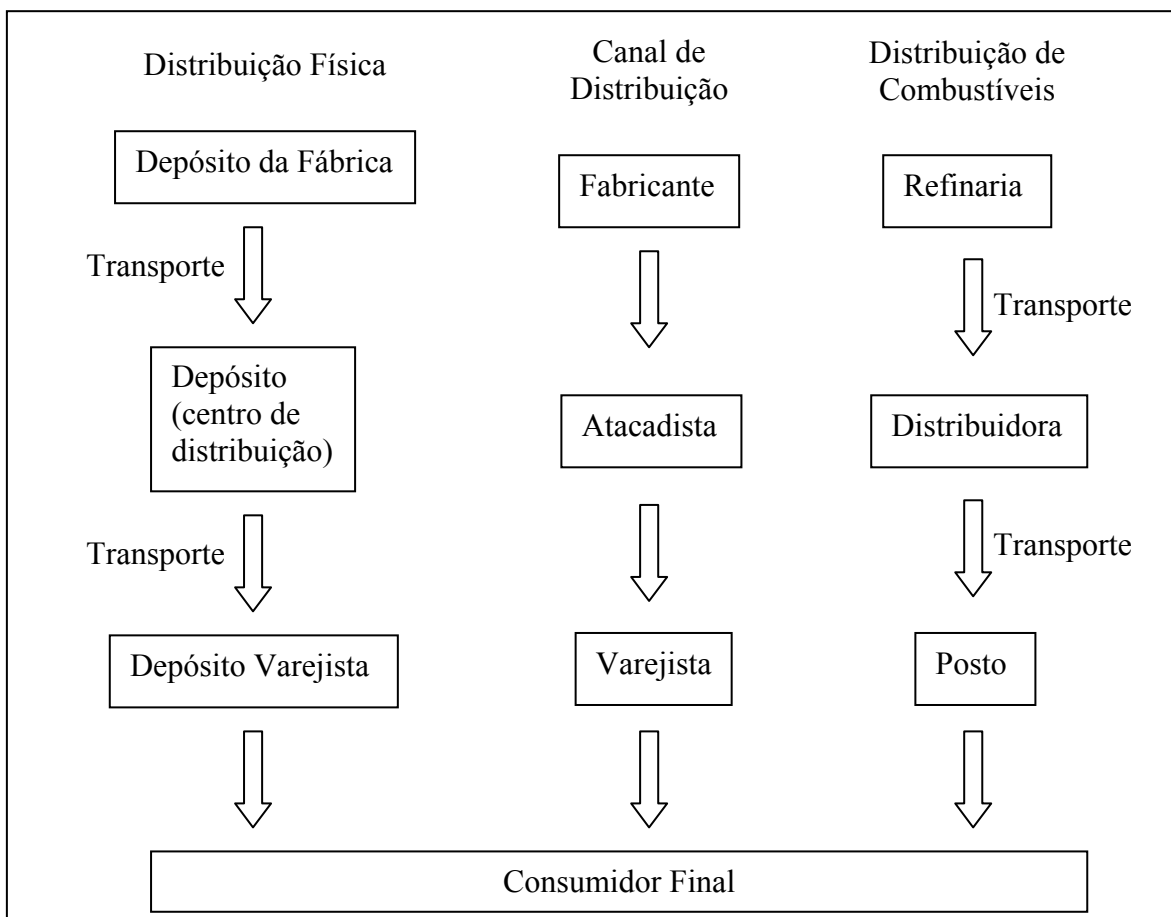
Distribuição Física

Depósito da Fábrica

Transporte

Depósito (centro de distribuição)

Transporte

Depósito Varejista

Canal de Distribuição

Fabricante

Atacadista

Varejista

Distribuição de Combustíveis

Refinaria

Transporte

Distribuidora

Transporte

Posto

Consumidor Final